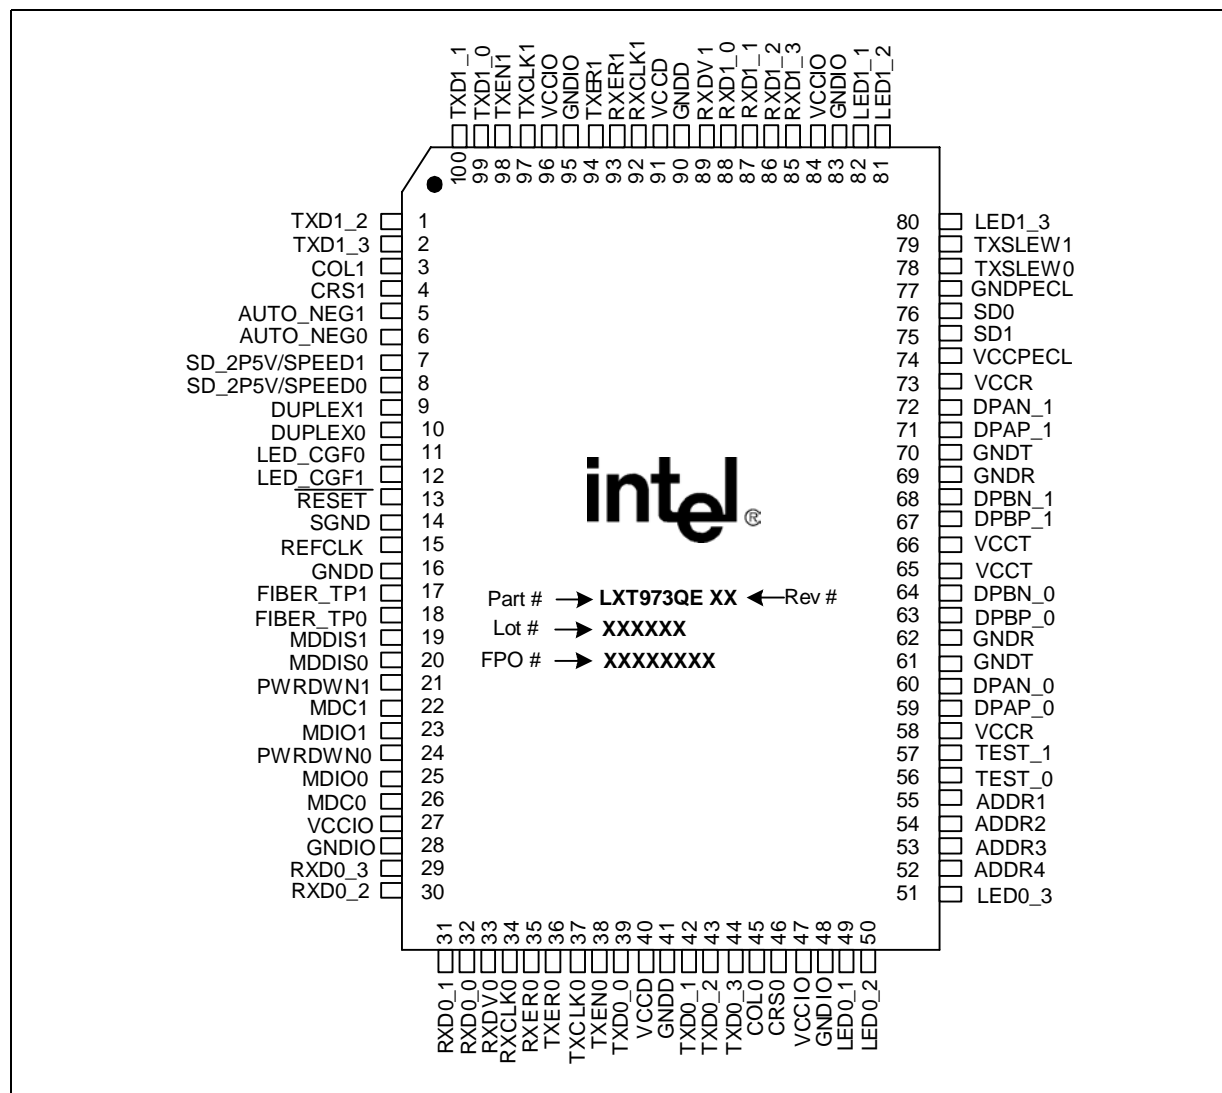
TXD1_1 TXD1_0 TXEN1 TXCLK1 VCCIO GNDIO TXER1 RXER1 RXCLK1 VCCD GNDD RXDV1 RXD1_0 RXD1_1 RXD1_2 RXD1_3 VCCIO GNDIO LED1_1 LED1_2

100 99 98 97 96 95 94 93 92 91 90 89 88 87 86 85 84 83 82 81

TXD1_2 1
TXD1_3 2
COL1 3
CRS1 4
AUTO_NEG1 5
AUTO_NEG0 6
SD_2P5V/SPEED1 7
SD_2P5V/SPEED0 8
DUPLEX1 9
DUPLEX0 10
LED_CGF0 11
LED_CGF1 12
$\overline{\text{RESET}}$ 13
SGND 14
REFCLK 15
GNDD 16
FIBER_TP1 17
FIBER_TP0 18
MDDIS1 19
MDDIS0 20
PWRDWN1 21
MDC1 22
MDIO1 23
PWRDWN0 24
MDIO0 25
MDC0 26
VCCIO 27
GNDIO 28
RXD0_3 29
RXD0_2 30

80 LED1_3
79 TXSLEW1
78 TXSLEW0
77 GNDPECL
76 SD0
75 SD1
74 VCCPECL
73 VCCR
72 DPAN_1
71 DPAP_1
70 GNDT
69 GNDR
68 DPBN_1
67 DPBP_1
66 VCCT
65 VCCT
64 DPBN_0
63 DPBP_0
62 GNDR
61 GNDT
60 DPAN_0
59 DPAP_0
58 VCCR
57 TEST_1
56 TEST_0
55 ADDR1
54 ADDR2
53 ADDR3
52 ADDR4
51 LED0_3

intel®

Part # → LXT973QE XX ← Rev #
Lot # → XXXXXX
FPO # → XXXXXXXX

31 32 33 34 35 36 37 38 39 40 41 42 43 44 45 46 47 48 49 50

RXD0_1 RXD0_0 RXDV0 RXCLK0 RXER0 TXER0 TXCLK0 TXEN0 TXD0_0 VCCD GNDD TXD0_1 TXD0_2 TXD0_3 COL0 CRS0 VCCIO GNDIO LED0_1 LED0_2